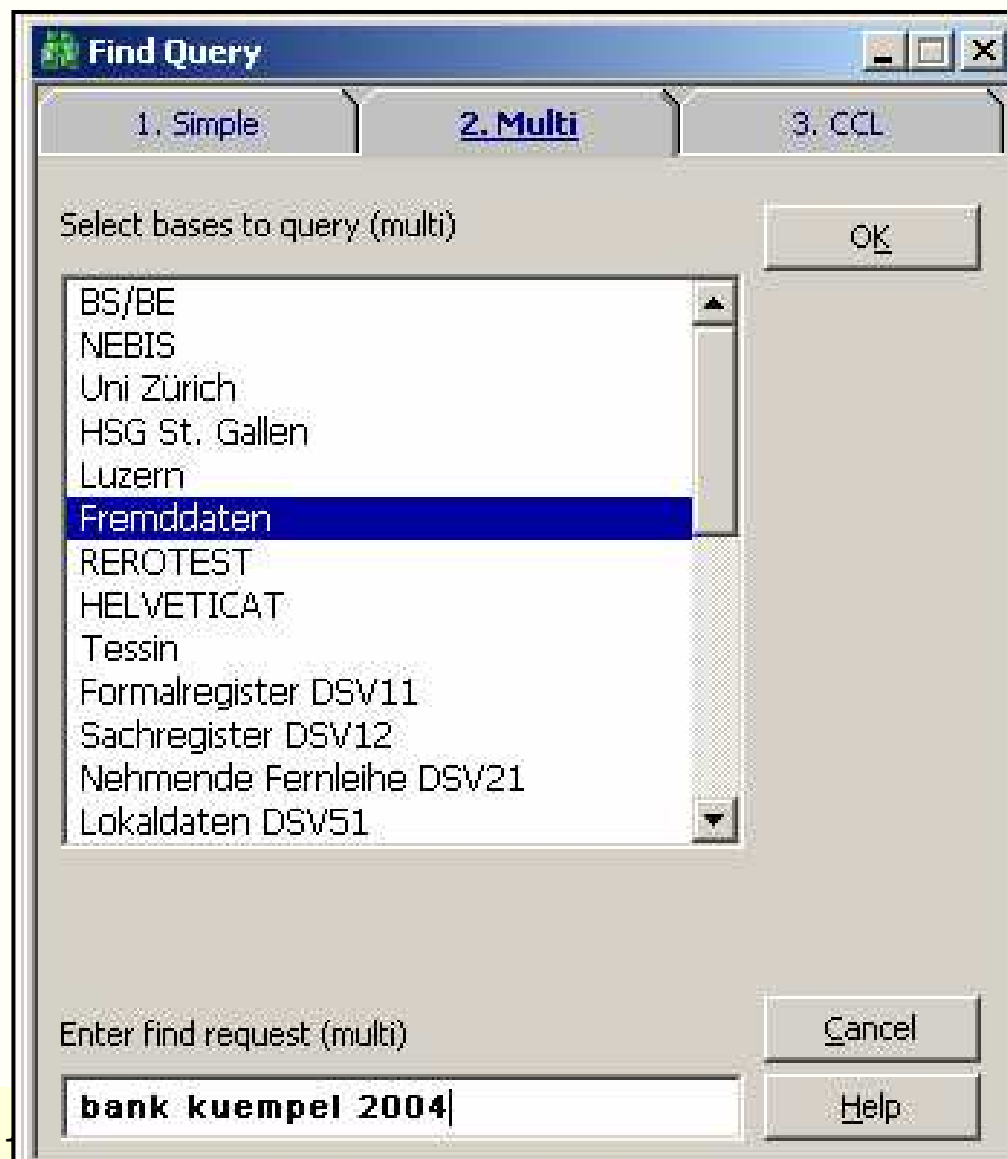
Find Query

1. Simple

2. Multi

3. CCL

Select bases to query (multi)

OK

BS/BE
NEBIS
Uni Zürich
HSG St. Gallen
Luzern
Fremddaten
REROTEST
HELVETICAT
Tessin
Formalregister DSV11
Sachregister DSV12
Nehmende Fernleihe DSV21
Lokaldaten DSV51

Enter find request (multi)

Cancel

bank kuempel 2004

Help